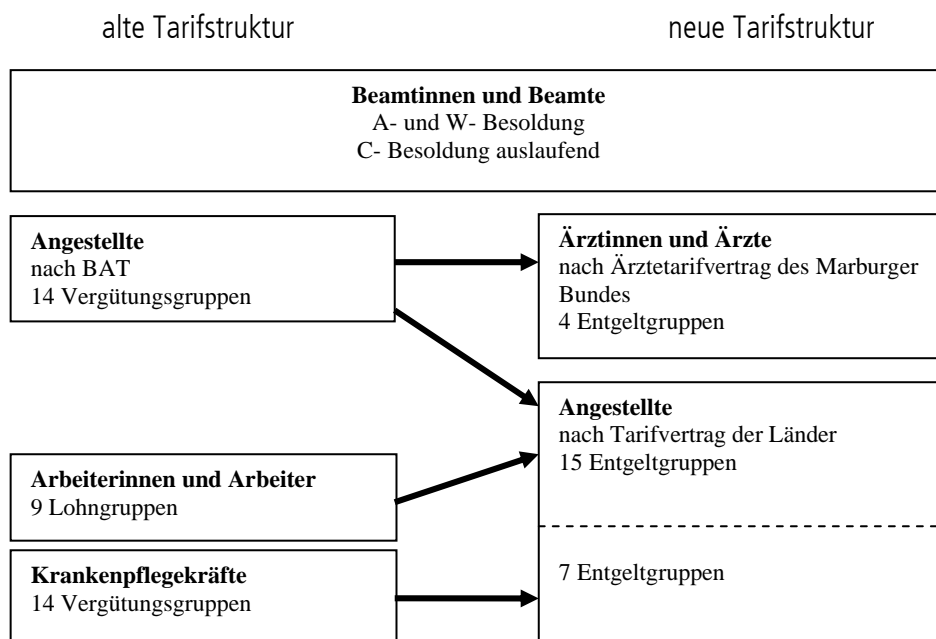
alte Tarifstruktur

neue Tarifstruktur

**Beamtinnen und Beamte**
A- und W- Besoldung
C- Besoldung auslaufend

**Angestellte**
nach BAT
14 Vergütungsgruppen

**Arbeiterinnen und Arbeiter**
9 Lohngruppen

**Krankenpflegekräfte**
14 Vergütungsgruppen

**Ärztinnen und Ärzte**
nach Ärztetarifvertrag des Marburger Bundes
4 Entgeltgruppen

**Angestellte**
nach Tarifvertrag der Länder
15 Entgeltgruppen

7 Entgeltgruppen